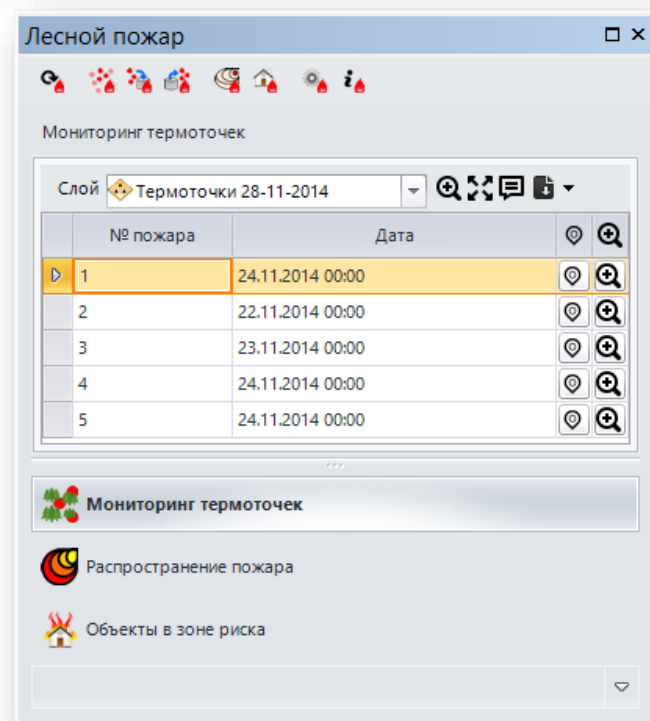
Лесной пожар

Мониторинг термоточек

Слой Термоточки 28-11-2014

| | № пожара | Дата | | |
|---|---|---|---|---|
| | 1 | 24.11.2014 00:00 | | |
| | 2 | 22.11.2014 00:00 | | |
| | 3 | 23.11.2014 00:00 | | |
| | 4 | 24.11.2014 00:00 | | |
| | 5 | 24.11.2014 00:00 | | |

Мониторинг термоточек

Распространение пожара

Объекты в зоне риска